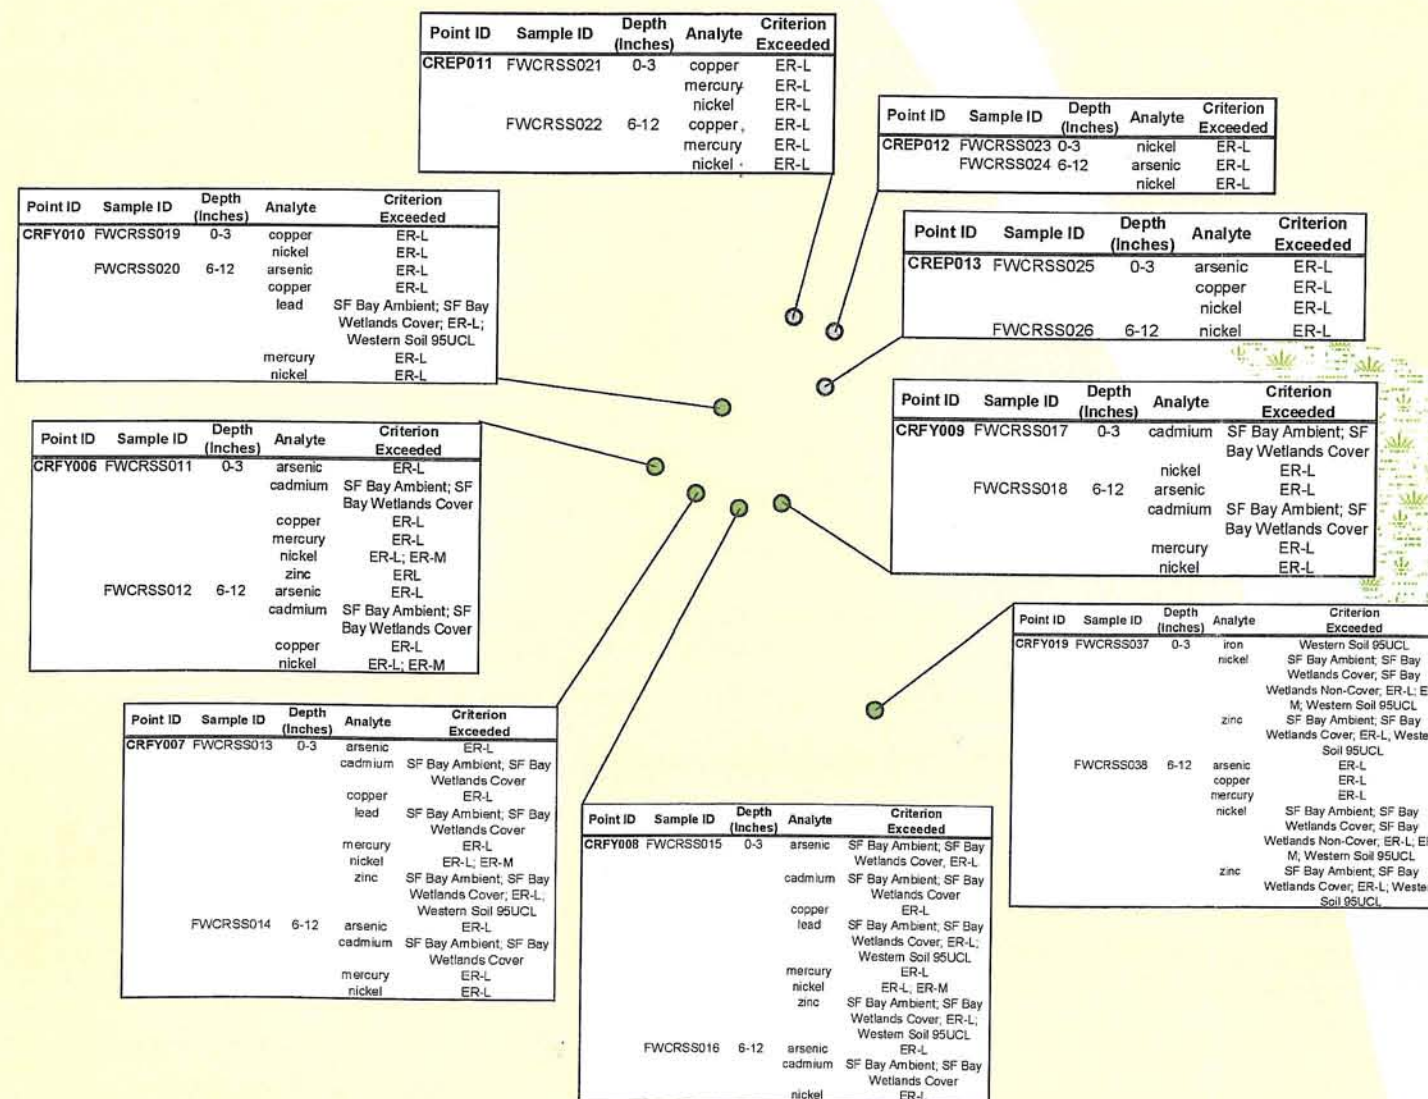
| Point ID | Sample ID | Depth (Inches) | Analyte | Criterion Exceeded |
|---|---|---|---|---|
| CREP011 | FWCRSS021 | 0-3 | copper | ER-L |
| | | | mercury | ER-L |
| | | | nickel | ER-L |
| | FWCRSS022 | 6-12 | copper | ER-L |
| | | | mercury | ER-L |
| | | | nickel | ER-L |

| Point ID | Sample ID | Depth (Inches) | Analyte | Criterion Exceeded |
|---|---|---|---|---|
| CREP012 | FWCRSS023 | 0-3 | nickel | ER-L |
| | FWCRSS024 | 6-12 | arsenic | ER-L |
| | | | nickel | ER-L |

| Point ID | Sample ID | Depth (Inches) | Analyte | Criterion Exceeded |
|---|---|---|---|---|
| CRFY010 | FWCRSS019 | 0-3 | copper | ER-L |
| | | | nickel | ER-L |
| | FWCRSS020 | 6-12 | arsenic | ER-L |
| | | | copper | ER-L |
| | | | lead | SF Bay Ambient; SF Bay Wetlands Cover; ER-L; Western Soil 95UCL |
| | | | mercury | ER-L |
| | | | nickel | ER-L |

| Point ID | Sample ID | Depth (Inches) | Analyte | Criterion Exceeded |
|---|---|---|---|---|
| CREP013 | FWCRSS025 | 0-3 | arsenic | ER-L |
| | | | copper | ER-L |
| | | | nickel | ER-L |
| | FWCRSS026 | 6-12 | nickel | ER-L |

| Point ID | Sample ID | Depth (Inches) | Analyte | Criterion Exceeded |
|---|---|---|---|---|
| CRFY009 | FWCRSS017 | 0-3 | cadmium | SF Bay Ambient; SF Bay Wetlands Cover |
| | | | nickel | ER-L |
| | FWCRSS018 | 6-12 | arsenic | ER-L |
| | | | cadmium | SF Bay Ambient; SF Bay Wetlands Cover |
| | | | mercury | ER-L |
| | | | nickel | ER-L |

| Point ID | Sample ID | Depth (Inches) | Analyte | Criterion Exceeded |
|---|---|---|---|---|
| CRFY006 | FWCRSS011 | 0-3 | arsenic | ER-L |
| | | | cadmium | SF Bay Ambient; SF Bay Wetlands Cover |
| | | | copper | ER-L |
| | | | mercury | ER-L |
| | | | nickel | ER-L; ER-M |
| | | | zinc | ERL |
| | FWCRSS012 | 6-12 | arsenic | ER-L |
| | | | cadmium | SF Bay Ambient; SF Bay Wetlands Cover |
| | | | copper | ER-L |
| | | | nickel | ER-L; ER-M |

| Point ID | Sample ID | Depth (Inches) | Analyte | Criterion Exceeded |
|---|---|---|---|---|
| CRFY019 | FWCRSS037 | 0-3 | iron | Western Soil 95UCL |
| | | | nickel | SF Bay Ambient; SF Bay Wetlands Cover; SF Bay Wetlands Non-Cover; ER-L; E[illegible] M; Western Soil 95UCL |
| | | | zinc | SF Bay Ambient; SF Bay Wetlands Cover; ER-L; Weste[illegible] Soil 95UCL |
| | FWCRSS038 | 6-12 | arsenic | ER-L |
| | | | copper | ER-L |
| | | | mercury | ER-L |
| | | | nickel | SF Bay Ambient; SF Bay Wetlands Cover; SF Bay Wetlands Non-Cover; ER-L; E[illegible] M; Western Soil 95UCL |
| | | | zinc | SF Bay Ambient; SF Bay Wetlands Cover; ER-L; Weste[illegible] Soil 95UCL |

| Point ID | Sample ID | Depth (Inches) | Analyte | Criterion Exceeded |
|---|---|---|---|---|
| CRFY007 | FWCRSS013 | 0-3 | arsenic | ER-L |
| | | | cadmium | SF Bay Ambient; SF Bay Wetlands Cover |
| | | | copper | ER-L |
| | | | lead | SF Bay Ambient; SF Bay Wetlands Cover |
| | | | mercury | ER-L |
| | | | nickel | ER-L; ER-M |
| | | | zinc | SF Bay Ambient; SF Bay Wetlands Cover; ER-L; Western Soil 95UCL |
| | FWCRSS014 | 6-12 | arsenic | ER-L |
| | | | cadmium | SF Bay Ambient; SF Bay Wetlands Cover |
| | | | mercury | ER-L |
| | | | nickel | ER-L |

| Point ID | Sample ID | Depth (Inches) | Analyte | Criterion Exceeded |
|---|---|---|---|---|
| CRFY008 | FWCRSS015 | 0-3 | arsenic | SF Bay Ambient; SF Bay Wetlands Cover, ER-L |
| | | | cadmium | SF Bay Ambient; SF Bay Wetlands Cover |
| | | | copper | ER-L |
| | | | lead | SF Bay Ambient; SF Bay Wetlands Cover; ER-L; Western Soil 95UCL |
| | | | mercury | ER-L |
| | | | nickel | ER-L; ER-M |
| | | | zinc | SF Bay Ambient; SF Bay Wetlands Cover; ER-L; Western Soil 95UCL |
| | FWCRSS016 | 6-12 | arsenic | ER-L |
| | | | cadmium | SF Bay Ambient; SF Bay Wetlands Cover |
| | | | nickel | ER-L |